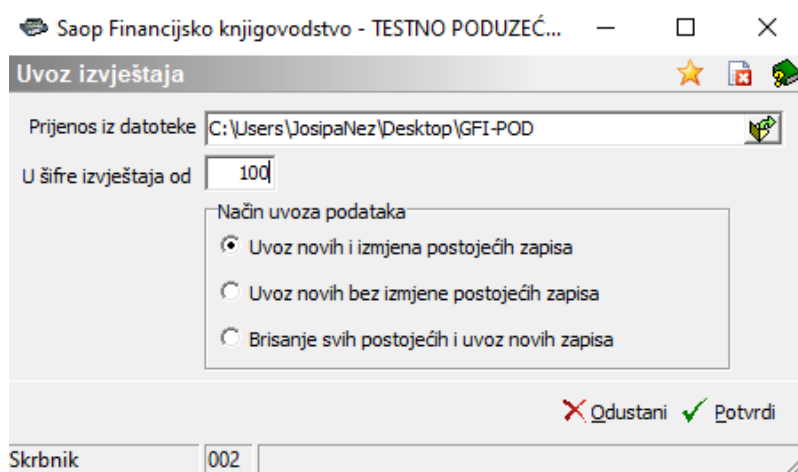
Saop Financijsko knjigovodstvo - TESTNO PODUZEĆ...

Uvoz izvještaja

Prijenos iz datoteke C:\Users\JosipaNez\Desktop\GFI-POD

U šifre izvještaja od 100

Način uvoza podataka

Uvoz novih i izmjena postojećih zapisa

Uvoz novih bez izmjene postojećih zapisa

Brisanje svih postojećih i uvoz novih zapisa

Odustani Potvrdi

Skrbnik 002